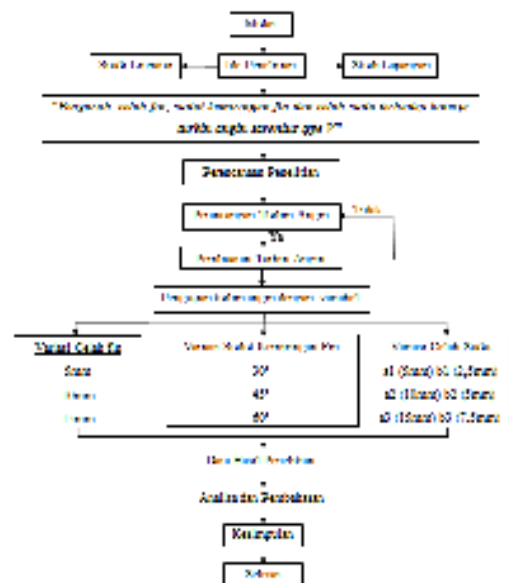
Mulai

Studi Literatur

Ide Penelitian

Studi Lapangan

" Bagaimana pengaruh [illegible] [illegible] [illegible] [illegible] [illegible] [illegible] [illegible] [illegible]

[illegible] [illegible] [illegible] ?"

Persiapan Penelitian

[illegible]

Tidak

Ya

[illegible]

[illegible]

Variasi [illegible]

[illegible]

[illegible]

5mm

30°

a1 (5mm) b1 (2,5mm)

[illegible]

45°

a2 (10mm) b2 (5mm)

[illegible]

60°

a3 (15mm) b3 (7,5mm)

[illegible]

Analisis dan Pembahasan

Kesimpulan

Selesai